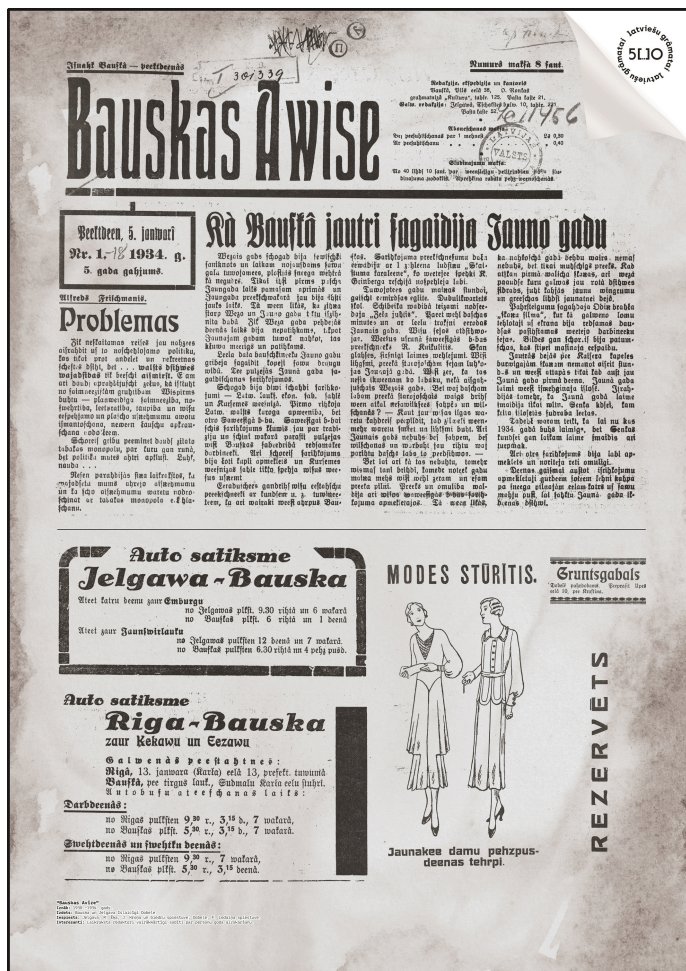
Iznahk Bauskâ — peektdeenâs

Numurâ maksâ 8 sant.

T 361339

Bauskas Awise

Redakzija, ekspedizija un kantoris Bauskâ, Pilâ eelâ 39. O. Benkas grahmatnizâ „Kultura", telef. 125. Pasta kaste 31. Galw. redaktzija: Jelgawâ, Tihrgotaju eelâ 10, telef. 21. Pasta kaste 22.

Abonešchanas maksa:
Bez peesuhtischanas par 1 mehnesi . . . Ls 0,50
Ar peesuhtischanu . . . „ 0,40

Sludinajumu maksa:
No 40 Ittz 10 sant. par . . . . . . .

Peektdeen, 5. janwarî
Nr. 1.-18 1934. g.
5. gada gahjums.

Kà Bauskâ jautri sagaidija Jauno gadu

Alfreds Fritschmanis.

Problemas

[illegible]

Auto satiksme
Jelgawa - Bauska

Ateet katru deenu zaur Emburgu
no Jelgawas plkst. 9.30 rihtâ un 6 wakarâ
no Bauskas plkst. 6 rihtâ un 1 deenâ

Ateet zaur Zaunswirlauku
no Jelgawas pulksten 12 deenâ un 7 wakarâ.
no Bauskas pulksten 6.30 rihtâ un 4 pehz pusd.

Auto satiksme
Riga - Bauska
zaur Kekawu un Eezawu

Galwenâ peeturas: Rigâ, 13. janwara (Karla) eelâ 13, prefekt. tuwumâ
Bauskâ, pee tirgus lauk., Sudmalu Karla eelu stuhrî.
Autobusu ateeschanas laiks:

Darbdeenâs:
no Rigas pulksten $9^{30}$ r., $3^{15}$ d., 7 wakarâ,
no Bauskas plkst. $5^{30}$ r., $3^{15}$ d., 7 wakarâ.

Swehtdeenâs un swehtku deenâs:
no Rigas pulksten $9^{30}$ r., 7 wakarâ,
no Bauskas plkst. $5^{30}$ r., $3^{15}$ deenâ.

MODES STŪRĪTIS.

Jaunakes damu pehzpusdeenas tehrpi.

Gruntsgabals

REZERVETS

latviešu grāmatai latviešu grāmatai
5LIO